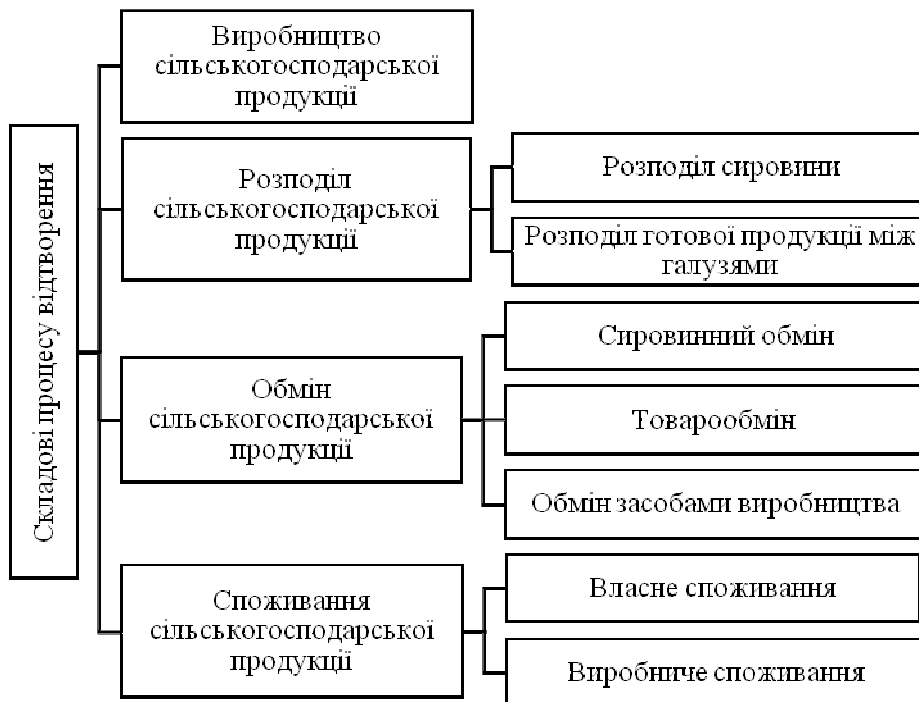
Складові процесу відтворення

Виробництво сільськогосподарської продукції

Розподіл сільськогосподарської продукції

Розподіл сировини

Розподіл готової продукції між галузями

Обмін сільськогосподарської продукції

Сировинний обмін

Товарообмін

Обмін засобами виробництва

Споживання сільськогосподарської продукції

Власне споживання

Виробниче споживання